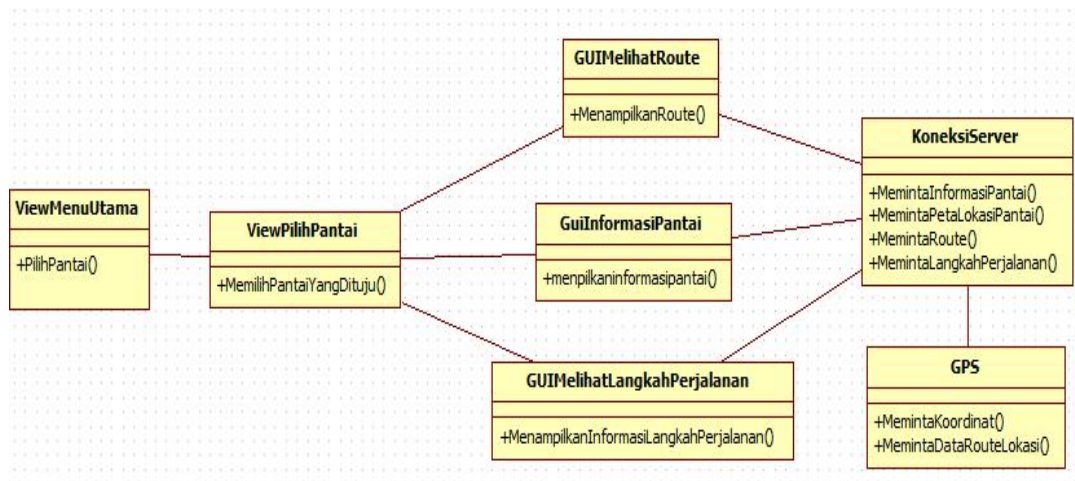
GUIMelihatRoute

+MenampilkanRoute()

KoneksiServer

+MemintaInformasiPantai()
+MemintaPetaLokasiPantai()
+MemintaRoute()
+MemintaLangkahPerjalanan()

ViewMenuUtama

+PilihPantai()

ViewPilihPantai

+MemilihPantaiYangDituju()

GuiInformasiPantai

+menpilkaninformasipantai()

GUIMelihatLangkahPerjalanan

+MenampilkanInformasiLangkahPerjalanan()

GPS

+MemintaKoordinat()
+MemintaDataRouteLokasi()